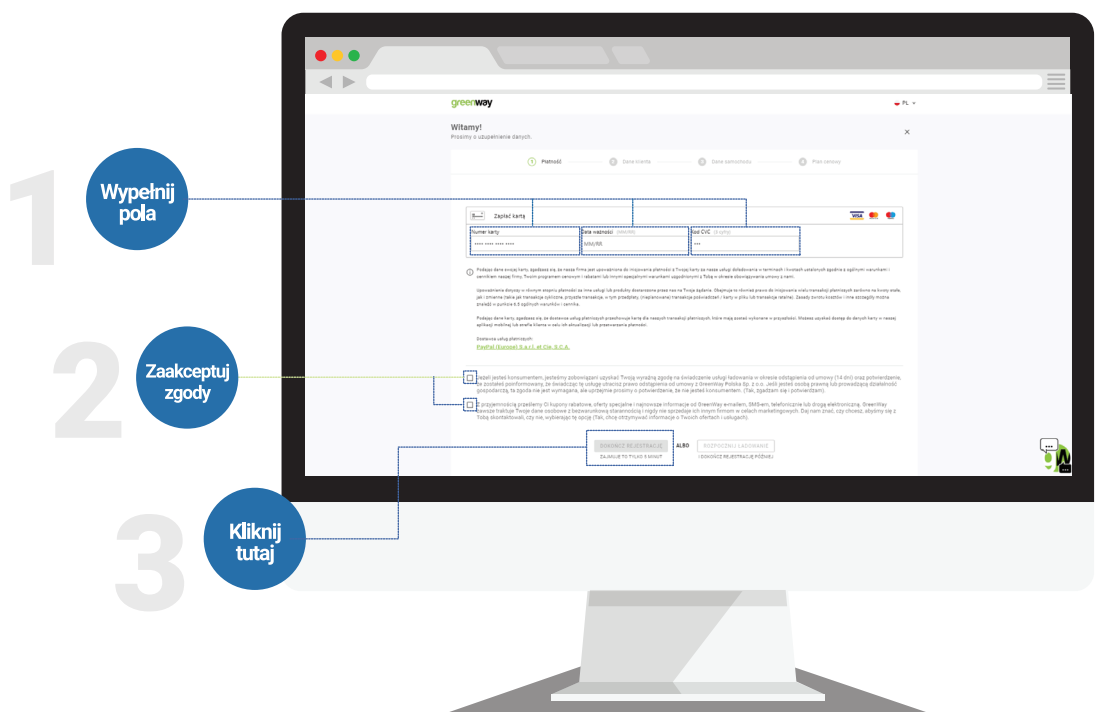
1

Wypełnij pola

2

Zaakceptuj zgody

3

Kliknij tutaj

greenway

PL

Witamy!

Prosimy o uzupełnienie danych.

×

1 Płatność

2 Dane rzeczowe

3 Dane samochodu

4 Plan zakupowy

Zapłać kartą

VISA

Numer karty

•••• •••• •••• ••••

Data ważności (MM/RR)

MM/RR

Kod CVC (3 cyfry)

•••

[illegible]

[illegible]

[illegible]

Dostawca usług płatniczych:

PayPal (Europe) S.à r.l. et Cie, S.C.A.

Jeżeli jesteś konsumentem, jesteśmy zobowiązani uzyskać Twoją wyraźną zgodę na świadczenie usługi ładowania w okresie odstąpienia od umowy (14 dni) oraz potwierdzenie, że zostałeś poinformowany, że świadcząc tę usługę utracisz prawo do odstąpienia od umowy z GreenWay Polska Sp. z o.o. Jeśli jesteś osobą prawną lub prowadzącą działalność gospodarczą, ta zgoda nie jest wymagana, ale uprzejmie prosimy o potwierdzenie, że nie jesteś konsumentem. (Tak, zgadzam się i potwierdzam).

Z przyjemnością prześlemy Ci kupony rabatowe, oferty specjalne i najnowsze informacje od GreenWay e-mailem, SMS-em, telefonicznie lub drogą elektroniczną. GreenWay zawsze traktuje Twoje dane osobowe z bezwarunkową starannością i nigdy nie sprzedaje ich innym firmom w celach marketingowych. Daj nam znać, czy chcesz, abyśmy się z Tobą skontaktowali, czy nie, wybierając tę opcję (Tak, chcę otrzymywać informacje o Twoich ofertach i usługach).

DOKOŃCZ REJESTRACJĘ

ZAJMUJE TO TYLKO 5 MINUT

ALBO

ROZPOCZNIJ ŁADOWANIE

I DOKOŃCZ REJESTRACJĘ PÓŹNIEJ